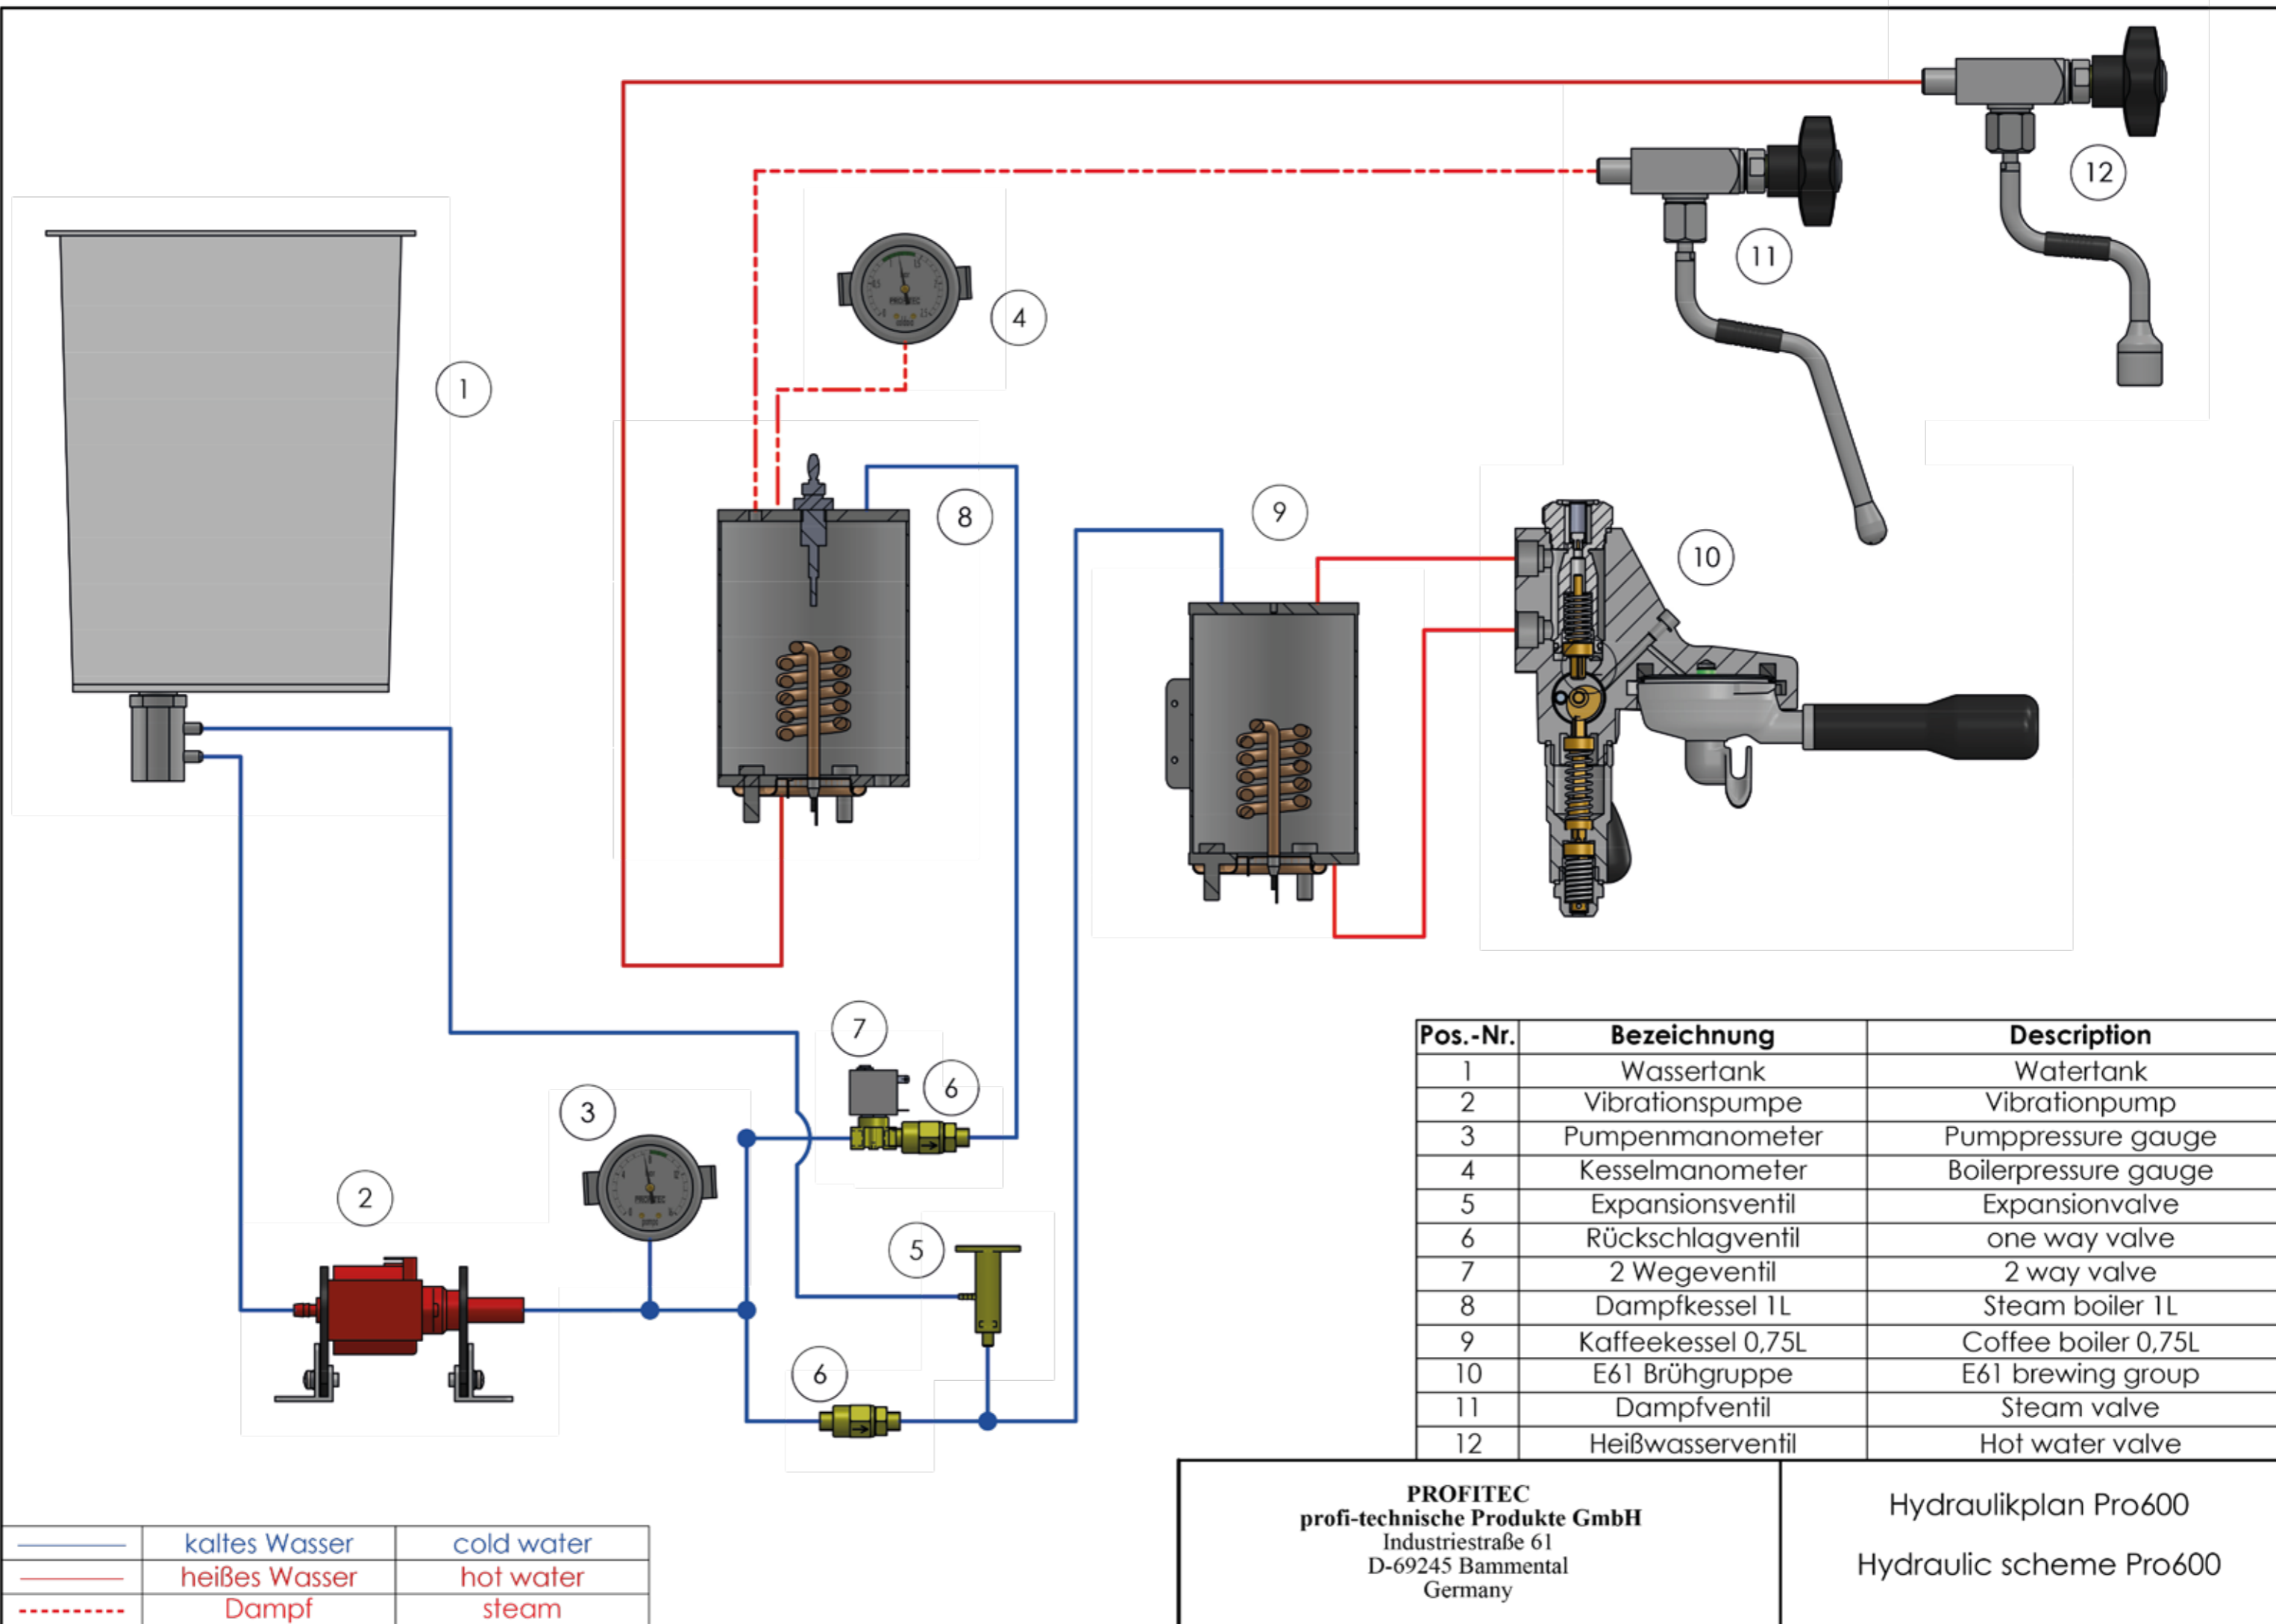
12

11

4

1

8

9

10

7

6

3

2

5

6

| Pos.-Nr. | Bezeichnung | Description |
|---|---|---|
| 1 | Wassertank | Watertank |
| 2 | Vibrationspumpe | Vibrationpump |
| 3 | Pumpenmanometer | Pumppressure gauge |
| 4 | Kesselmanometer | Boilerpressure gauge |
| 5 | Expansionsventil | Expansionvalve |
| 6 | Rückschlagventil | one way valve |
| 7 | 2 Wegeventil | 2 way valve |
| 8 | Dampfkessel 1L | Steam boiler 1L |
| 9 | Kaffeekessel 0,75L | Coffee boiler 0,75L |
| 10 | E61 Brühgruppe | E61 brewing group |
| 11 | Dampfventil | Steam valve |
| 12 | Heißwasserventil | Hot water valve |

| | kaltes Wasser | cold water |
|---|---|---|
| | heißes Wasser | hot water |
| | Dampf | steam |

PROFITEC
profi-technische Produkte GmbH
Industriestraße 61
D-69245 Bammental
Germany

Hydraulikplan Pro600

Hydraulic scheme Pro600